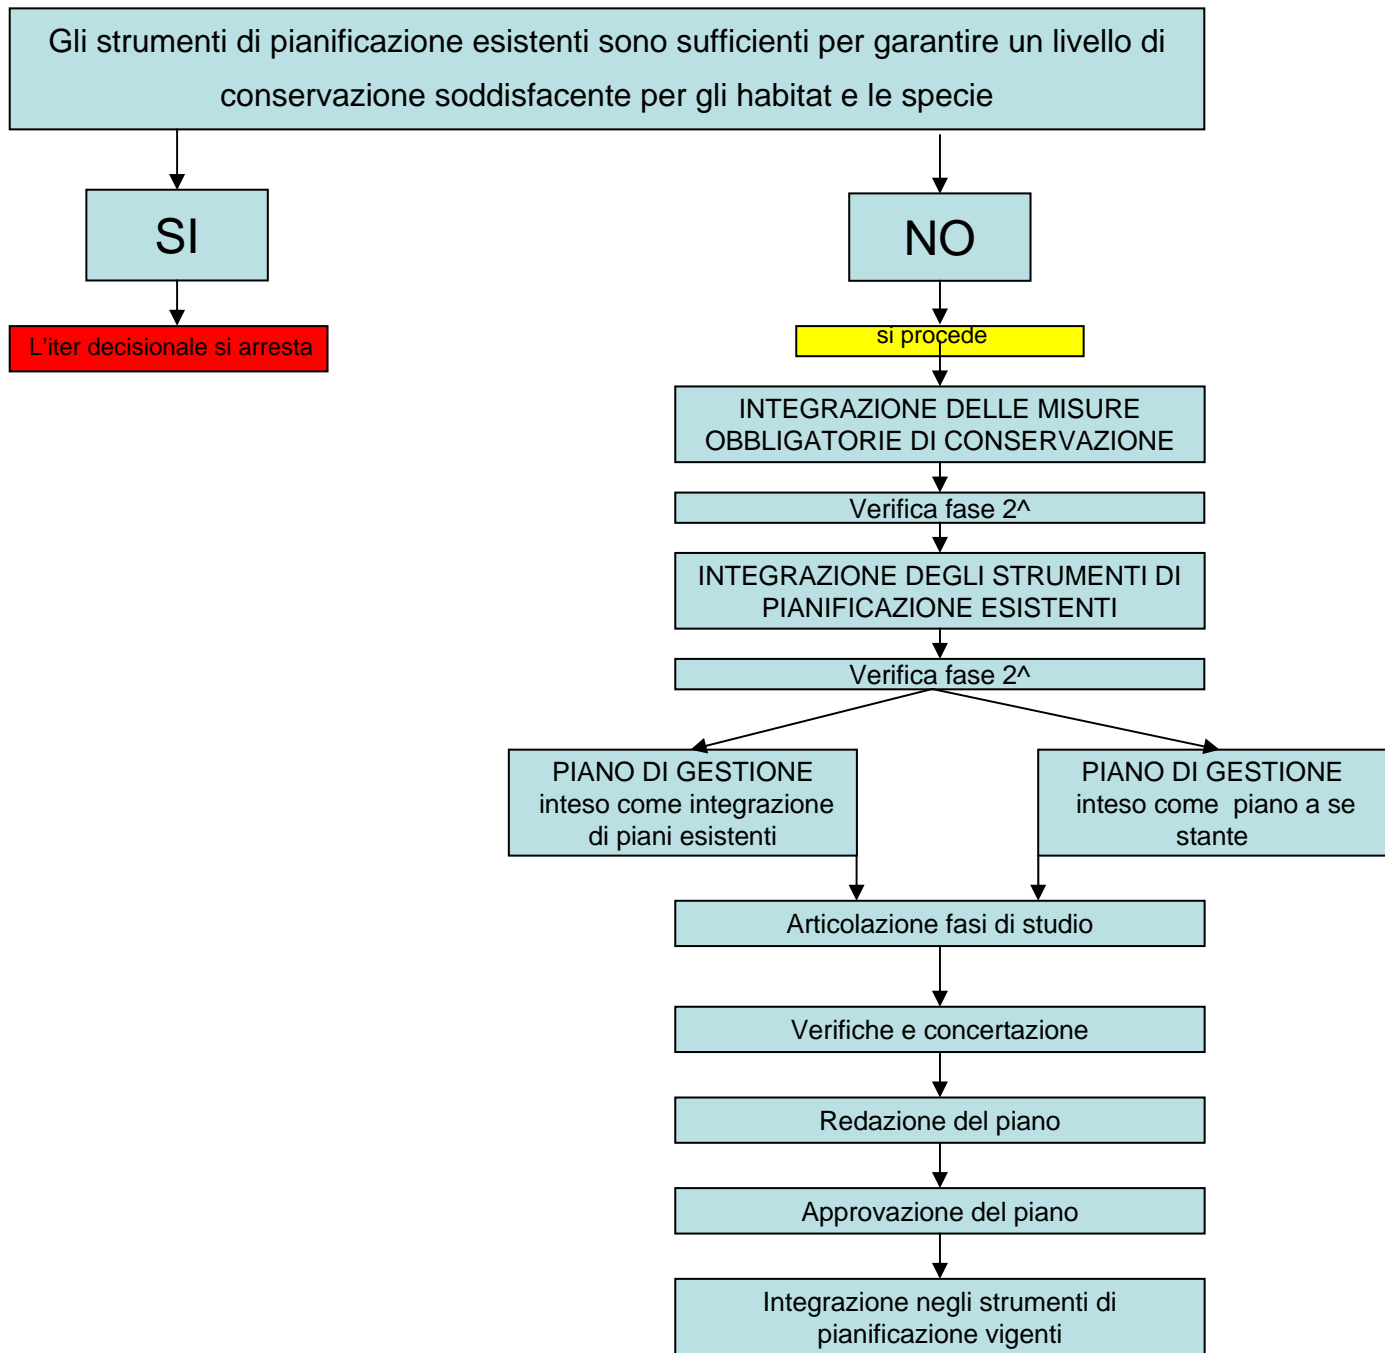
Gli strumenti di pianificazione esistenti sono sufficienti per garantire un livello di conservazione soddisfacente per gli habitat e le specie

SI

L'iter decisionale si arresta

NO

si procede

INTEGRAZIONE DELLE MISURE OBBLIGATORIE DI CONSERVAZIONE

Verifica fase 2^

INTEGRAZIONE DEGLI STRUMENTI DI PIANIFICAZIONE ESISTENTI

Verifica fase 2^

PIANO DI GESTIONE inteso come integrazione di piani esistenti

PIANO DI GESTIONE inteso come piano a se stante

Articolazione fasi di studio

Verifiche e concertazione

Redazione del piano

Approvazione del piano

Integrazione negli strumenti di pianificazione vigenti